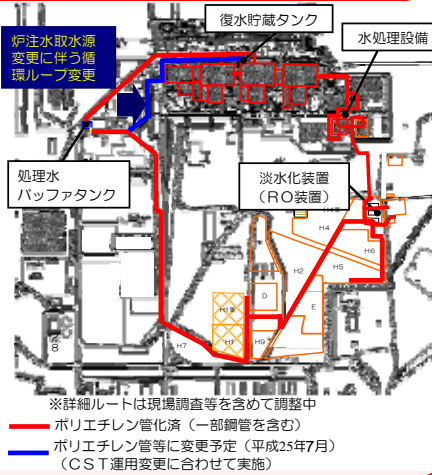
炉注水取水源変更に伴う循環ループ変更

復水貯蔵タンク

水処理設備

処理水バッファタンク

淡水化装置（RO装置）

H4

H6

H2

H5

D

E

H1東

H1

H9

H7

※詳細ルートは現場調査等を含めて調整中

ポリエチレン管化済（一部鋼管を含む）

ポリエチレン管等に変更予定（平成25年7月）
（CST運用変更に合わせて実施）